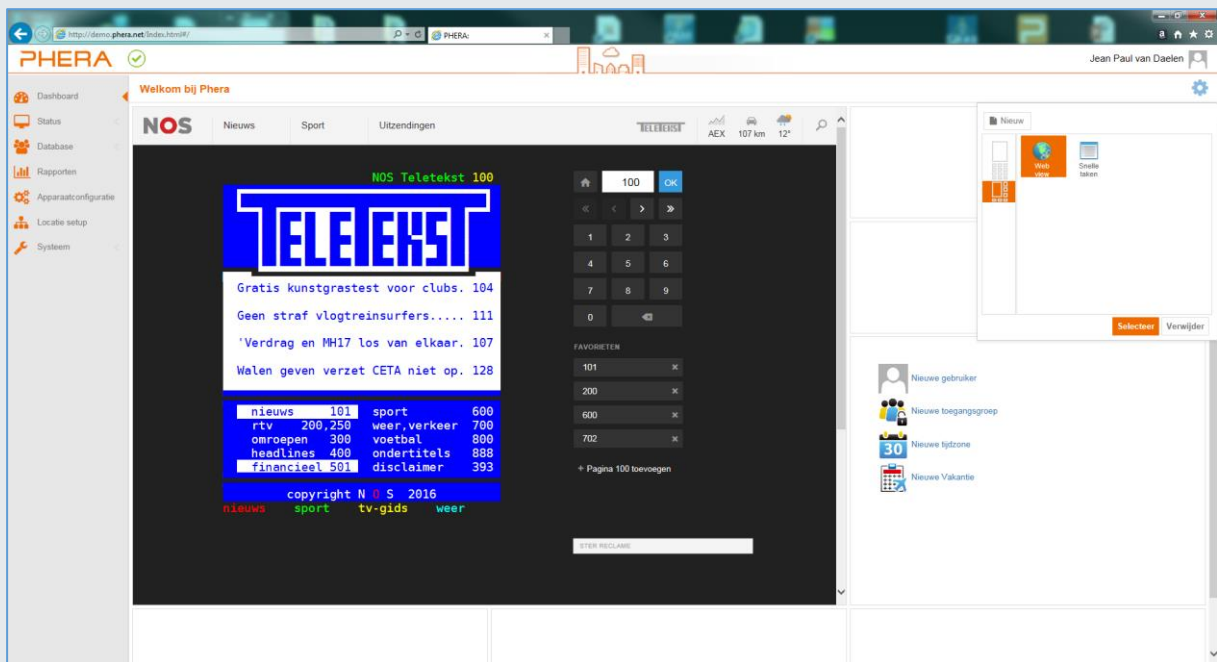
http://demo.phera.net/index.html#/
PHERA

PHERA
Jean Paul van Daelen

Dashboard
Status
Database
Rapporten
Apparaatconfiguratie
Locatie setup
Systeem

Welkom bij Phera

NOS
Nieuws
Sport
Uitzendingen
TELETEKST
AEX
107 km
12°

NOS Teletekst 100

TELETEKST

Gratis kunstgrastest voor clubs. 104
Geen straf vlogtreinsurfers..... 111
'Verdrag en MH17 los van elkaar. 107
Walen geven verzet CETA niet op. 128

| | | | |
|---|---|---|---|
| nieuws | 101 | sport | 600 |
| rtv | 200,250 | weer,verkeer | 700 |
| omroepen | 300 | voetbal | 800 |
| headlines | 400 | ondertitels | 888 |
| financieel | 501 | disclaimer | 393 |

copyright N O S 2016
nieuws sport tv-gids weer

100
OK
1 2 3
4 5 6
7 8 9
0

FAVORIETEN
101
200
600
702
+ Pagina 100 toevoegen

STER RECLAME

Nieuw
Web view
Snelle taken
Selecteer
Verwijder

Nieuwe gebruiker
Nieuwe toegangsgroep
30
Nieuwe tijdzone
Nieuwe Vakantie